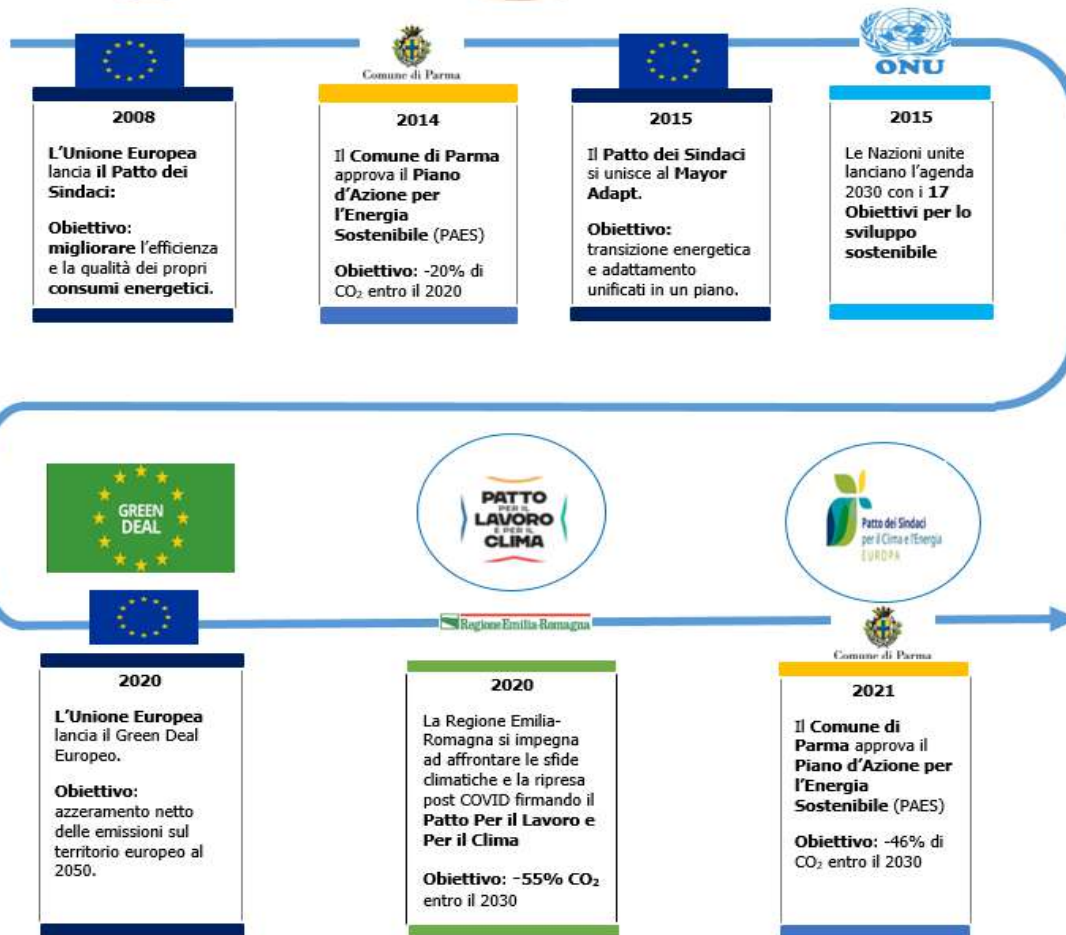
Comune di Parma

ONU

2008

L'Unione Europea lancia il Patto dei Sindaci:

Obiettivo: migliorare l'efficienza e la qualità dei propri consumi energetici.

2014

Il Comune di Parma approva il Piano d'Azione per l'Energia Sostenibile (PAES)

Obiettivo: -20% di $CO_2$ entro il 2020

2015

Il Patto dei Sindaci si unisce al Mayor Adapt.

Obiettivo: transizione energetica e adattamento unificati in un piano.

2015

Le Nazioni unite lanciano l'agenda 2030 con i 17 Obiettivi per lo sviluppo sostenibile

GREEN DEAL

PATTO PER IL LAVORO E PER IL CLIMA

Patto dei Sindaci per il Clima e l'Energia EUROPA

Regione Emilia-Romagna

Comune di Parma

2020

L'Unione Europea lancia il Green Deal Europeo.

Obiettivo: azzeramento netto delle emissioni sul territorio europeo al 2050.

2020

La Regione Emilia-Romagna si impegna ad affrontare le sfide climatiche e la ripresa post COVID firmando il Patto Per il Lavoro e Per il Clima

Obiettivo: -55% $CO_2$ entro il 2030

2021

Il Comune di Parma approva il Piano d'Azione per l'Energia Sostenibile (PAES)

Obiettivo: -46% di $CO_2$ entro il 2030